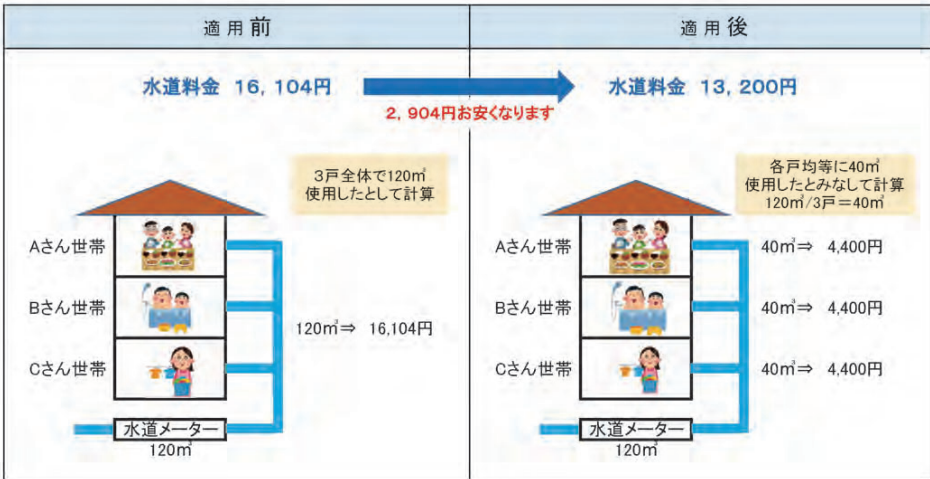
| 適用前 | 適用後 |
|---|---|

水道料金 16, 104円

2, 904円お安くなります

水道料金 13, 200円

3戸全体で120㎥使用したとして計算

Aさん世帯

Bさん世帯

Cさん世帯

120㎥⇒ 16,104円

水道メーター

120㎥

各戸均等に40㎥使用したとみなして計算
120㎥/3戸＝40㎥

Aさん世帯

40㎥⇒ 4,400円

Bさん世帯

40㎥⇒ 4,400円

Cさん世帯

40㎥⇒ 4,400円

水道メーター

120㎥